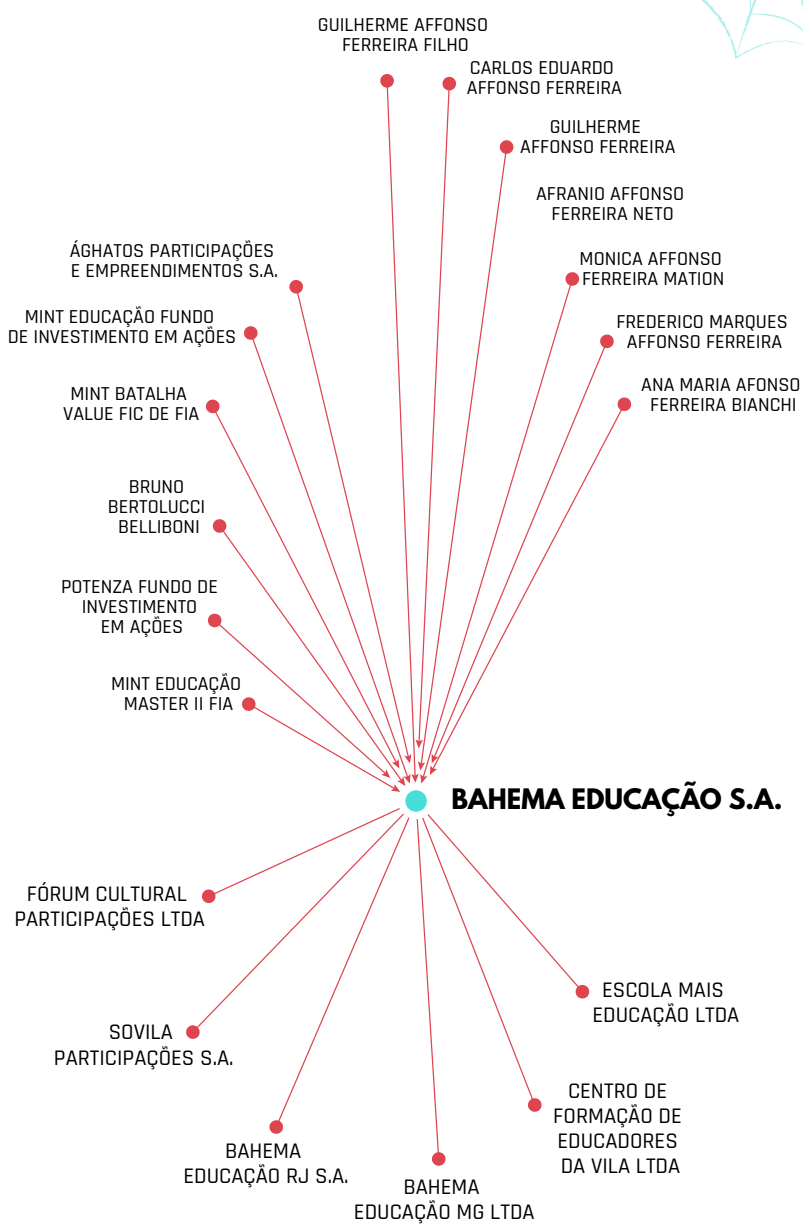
GUILHERME AFFONSO FERREIRA FILHO

CARLOS EDUARDO AFFONSO FERREIRA

GUILHERME AFFONSO FERREIRA

AFRANIO AFFONSO FERREIRA NETO

ÁGHATOS PARTICIPAÇÕES E EMPREENDIMENTOS S.A.

MONICA AFFONSO FERREIRA MATION

MINT EDUCAÇÃO FUNDO DE INVESTIMENTO EM AÇÕES

FREDERICO MARQUES AFFONSO FERREIRA

MINT BATALHA VALUE FIC DE FIA

ANA MARIA AFONSO FERREIRA BIANCHI

BRUNO BERTOLUCCI BELLIBONI

POTENZA FUNDO DE INVESTIMENTO EM AÇÕES

MINT EDUCAÇÃO MASTER II FIA

BAHEMA EDUCAÇÃO S.A.

FÓRUM CULTURAL PARTICIPAÇÕES LTDA

ESCOLA MAIS EDUCAÇÃO LTDA

SOVILA PARTICIPAÇÕES S.A.

CENTRO DE FORMAÇÃO DE EDUCADORES DA VILA LTDA

BAHEMA EDUCAÇÃO RJ S.A.

BAHEMA EDUCAÇÃO MG LTDA